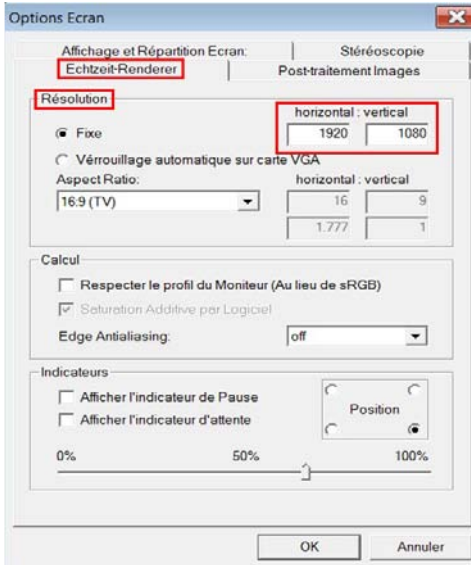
Options Ecran

Affichage et Répartition Ecran:
Stéréoscopie
Echtzeit-Renderer
Post-traitement Images

Résolution
horizontal : vertical
Fixe
1920
1080
Vérrouillage automatique sur carte VGA
Aspect Ratio:
horizontal : vertical
16:9 (TV)
16
9
1.777
1

Calcul
Respecter le profil du Moniteur (Au lieu de sRGB)
Saturation Additive par Logiciel
Edge Antialiasing:
off

Indicateurs
Afficher l'indicateur de Pause
Afficher l'indicateur d'attente
Position
0%
50%
100%

OK
Annuler